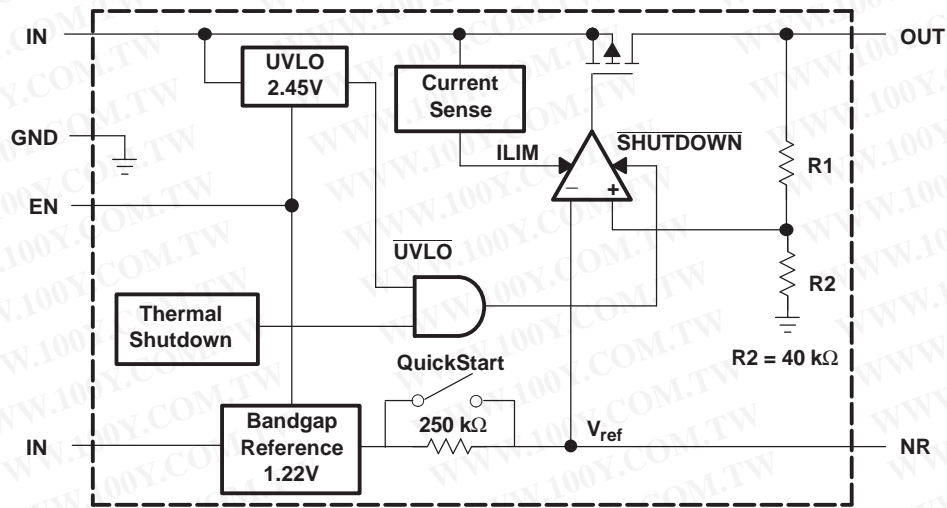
IN

UVLO
2.45V

Current
Sense

OUT

GND

ILIM

$\overline{\text{SHUTDOWN}}$

$-$ $+$

R1

EN

$\overline{\text{UVLO}}$

R2

Thermal
Shutdown

R2 = 40 kΩ

QuickStart

IN

Bandgap
Reference
1.22V

250 kΩ

$V_{ref}$

NR

WWW.100Y.COM.TW